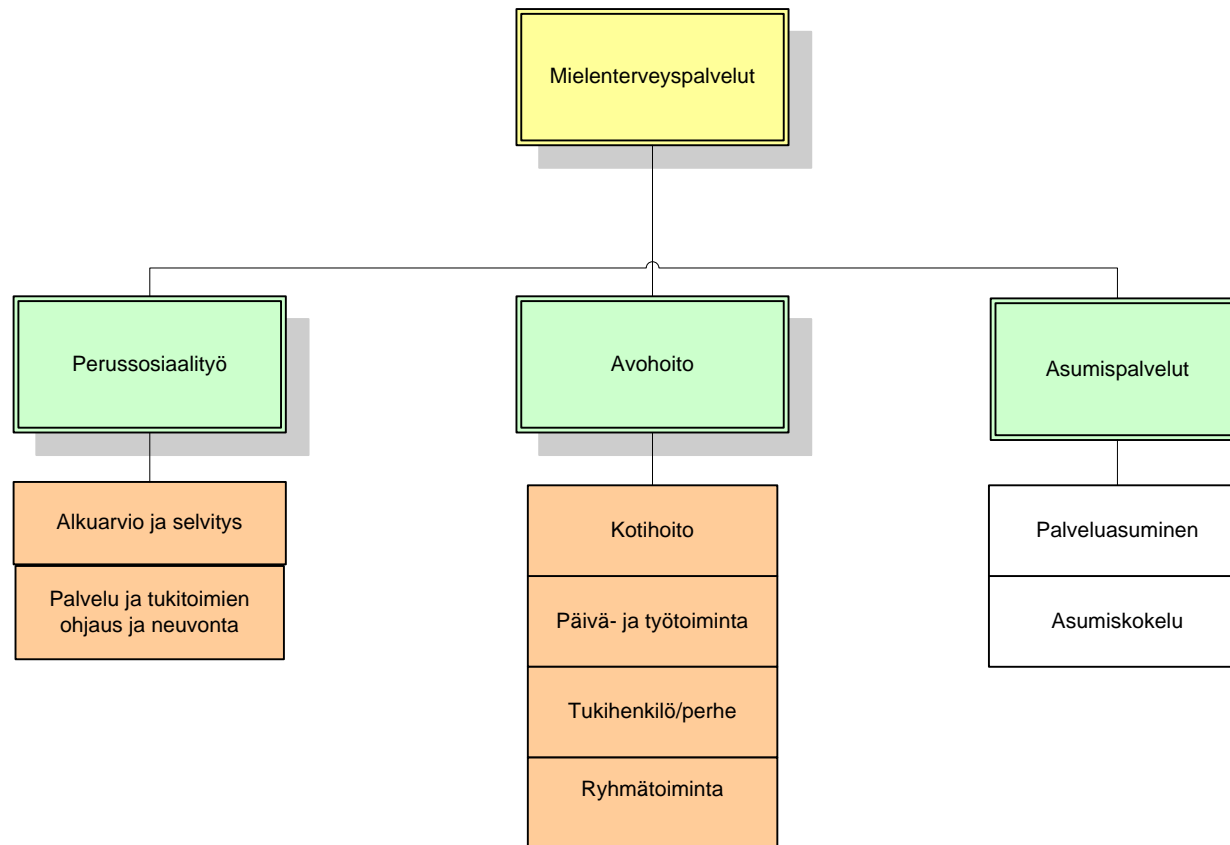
Mielenterveyspalvelut

Perussosiaalityö

Avohoito

Asumispalvelut

Alkuarvio ja selvitys

Palvelu ja tukitoimien ohjaus ja neuvonta

Kotihoito

Päivä- ja työtoiminta

Tukihenkilö/perhe

Ryhmätoiminta

Palveluasuminen

Asumiskokelu